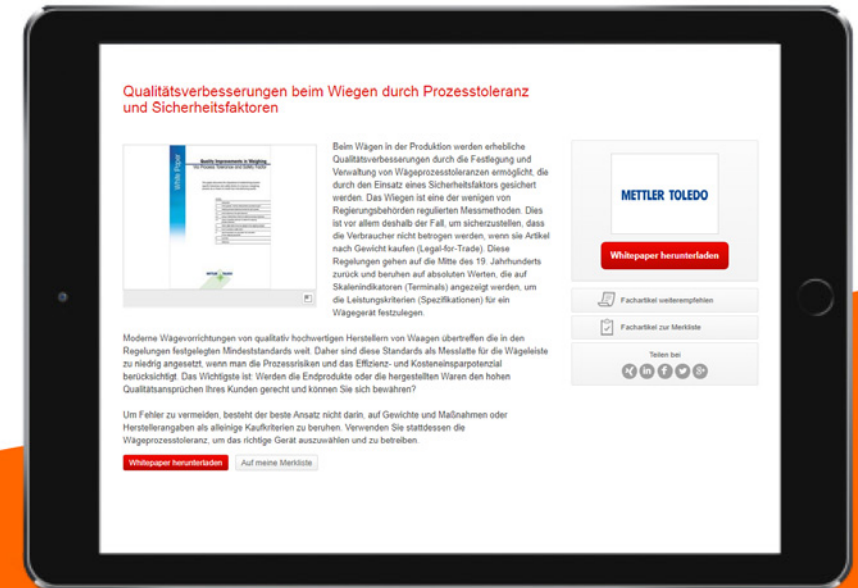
Qualitätsverbesserungen beim Wiegen durch Prozesstoleranz und Sicherheitsfaktoren

White Paper

Quality Improvements in Weighing

METTLER TOLEDO

Beim Wägen in der Produktion werden erhebliche Qualitätsverbesserungen durch die Festlegung und Verwaltung von Wägeprozesstoleranzen ermöglicht, die durch den Einsatz eines Sicherheitsfaktors gesichert werden. Das Wiegen ist eine der wenigen von Regierungsbehörden regulierten Messmethoden. Dies ist vor allem deshalb der Fall, um sicherzustellen, dass die Verbraucher nicht betrogen werden, wenn sie Artikel nach Gewicht kaufen (Legal-for-Trade). Diese Regelungen gehen auf die Mitte des 19. Jahrhunderts zurück und beruhen auf absoluten Werten, die auf Skalenindikatoren (Terminals) angezeigt werden, um die Leistungskriterien (Spezifikationen) für ein Wägegerät festzulegen.

Moderne Wägevorrichtungen von qualitativ hochwertigen Herstellern von Waagen übertreffen die in den Regelungen festgelegten Mindeststandards weit. Daher sind diese Standards als Messlatte für die Wägeleiste zu niedrig angesetzt, wenn man die Prozessrisiken und das Effizienz- und Kosteneinsparpotenzial berücksichtigt. Das Wichtigste ist: Werden die Endprodukte oder die hergestellten Waren den hohen Qualitätsansprüchen Ihres Kunden gerecht und können Sie sich bewähren?

Um Fehler zu vermeiden, besteht der beste Ansatz nicht darin, auf Gewichte und Maßnahmen oder Herstellerangaben als alleinige Kaufkriterien zu beruhen. Verwenden Sie stattdessen die Wägeprozesstoleranz, um das richtige Gerät auszuwählen und zu betreiben.

Whitepaper herunterladen

Auf meine Merkliste

METTLER TOLEDO

Whitepaper herunterladen

Fachartikel weiterempfehlen

Fachartikel zur Merkliste

Teilen bei